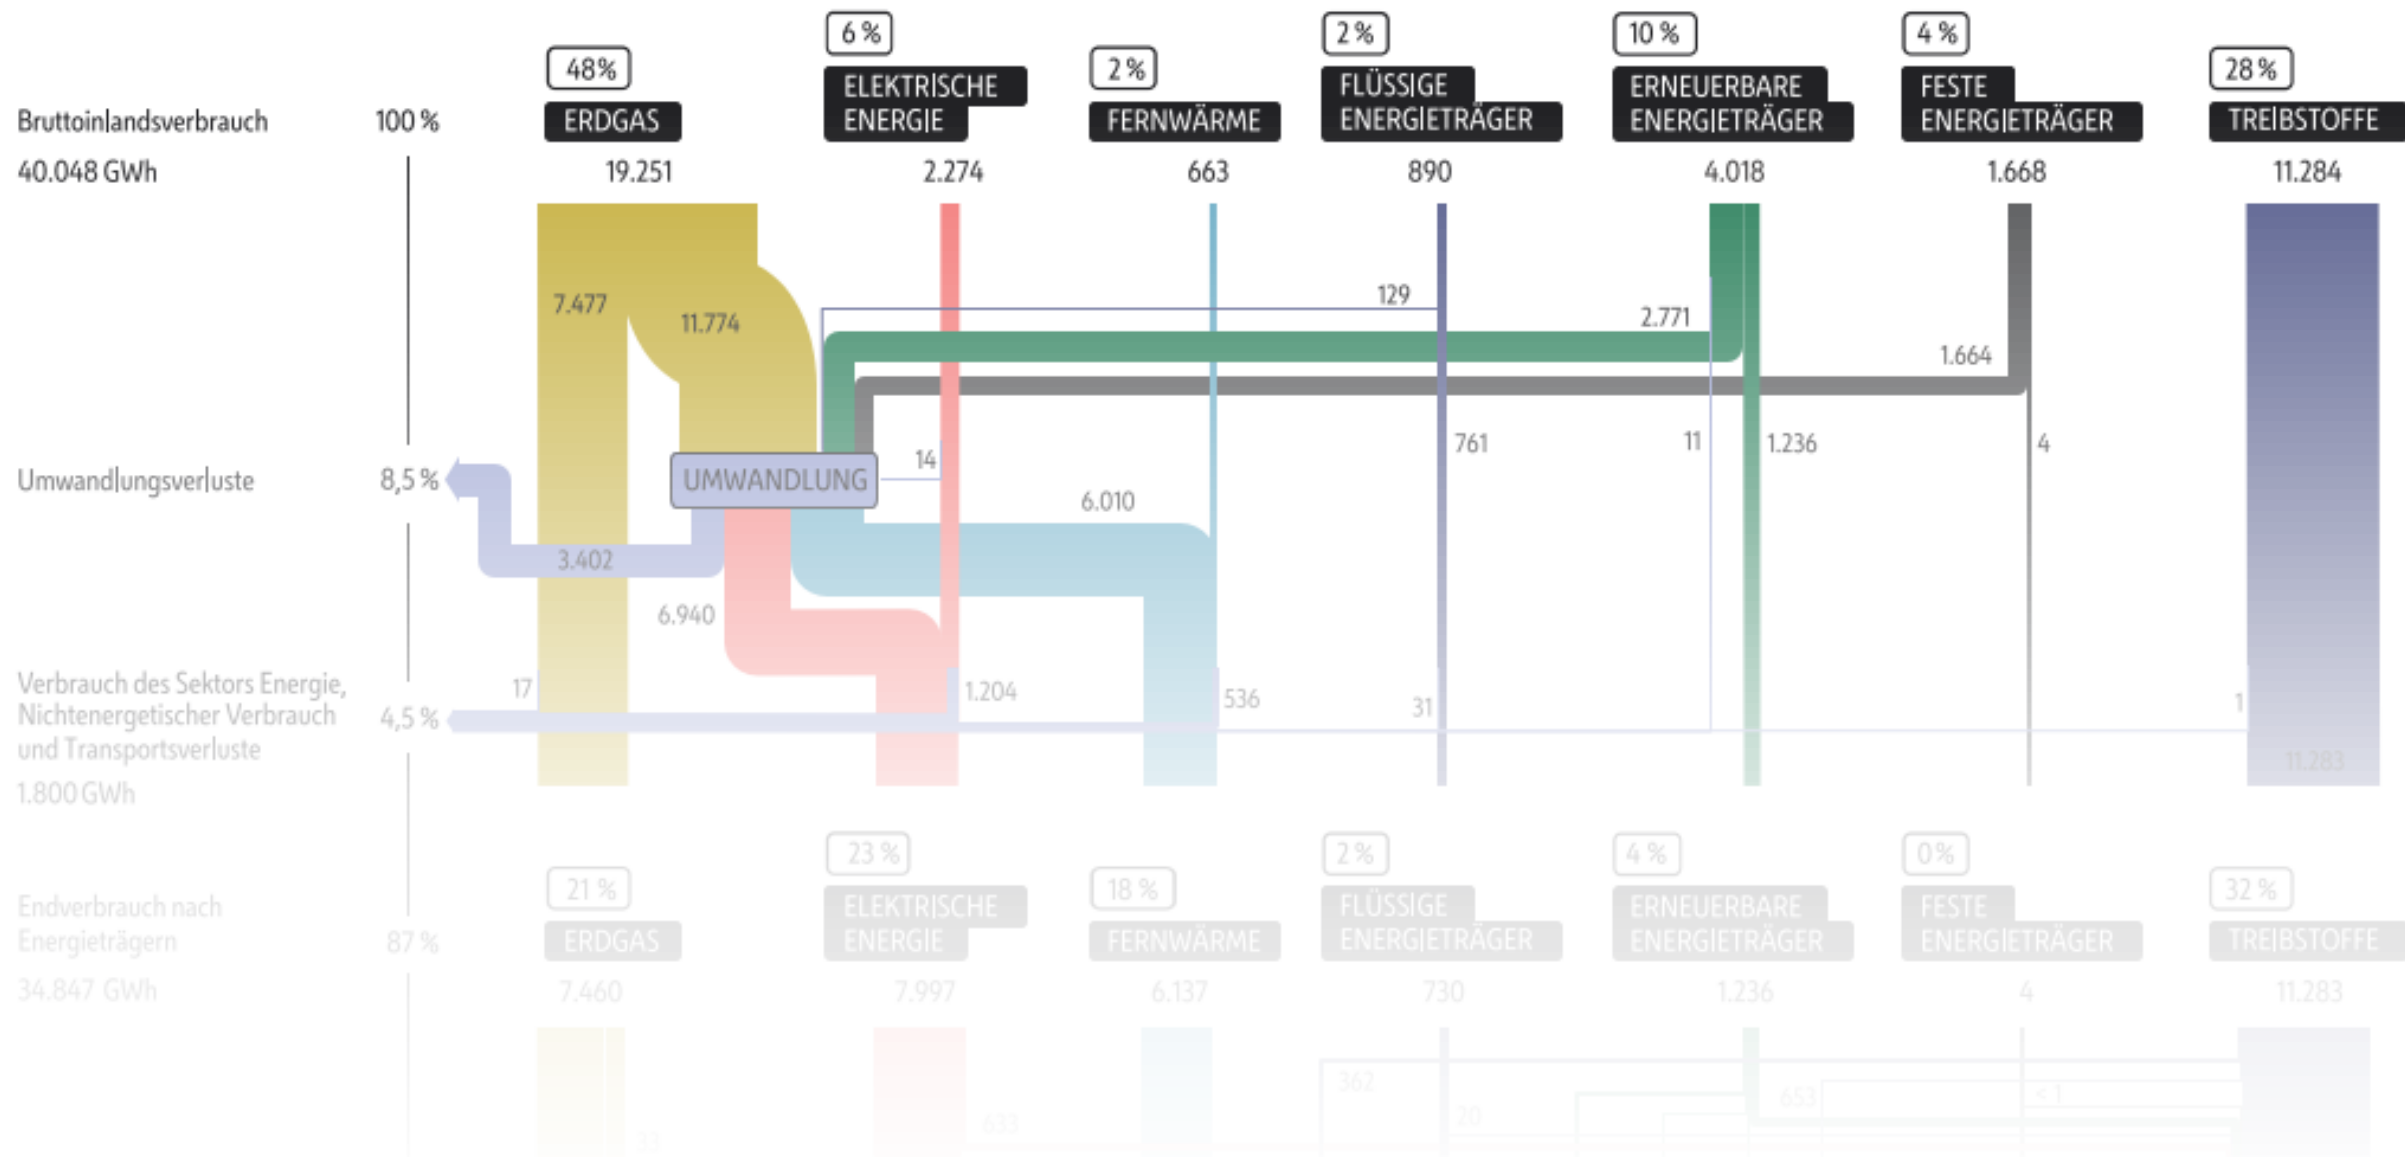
Bruttoinlandsverbrauch 100 %
40.048 GWh

48 %
ERDGAS
19.251

6 %
ELEKTRISCHE ENERGIE
2.274

2 %
FERNWÄRME
663

2 %
FLÜSSIGE ENERGIETRÄGER
890

10 %
ERNEUERBARE ENERGIETRÄGER
4.018

4 %
FESTE ENERGIETRÄGER
1.668

28 %
TREIBSTOFFE
11.284

7.477
11.774
129
2.771
1.664
14
761
11
1.236
4

Umwandlungsverluste 8,5 %
UMWANDLUNG
6.010
3.402
6.940

Verbrauch des Sektors Energie, Nichtenergetischer Verbrauch und Transportsverluste 4,5 %
1.800 GWh
17
1.204
536
31
1
11.283

Endverbrauch nach Energieträgern 87 %
34.847 GWh

21 %
ERDGAS
7.460

23 %
ELEKTRISCHE ENERGIE
7.997

18 %
FERNWÄRME
6.137

2 %
FLÜSSIGE ENERGIETRÄGER
730

4 %
ERNEUERBARE ENERGIETRÄGER
1.236

0 %
FESTE ENERGIETRÄGER
4

32 %
TREIBSTOFFE
11.283

362
20
653
633
33